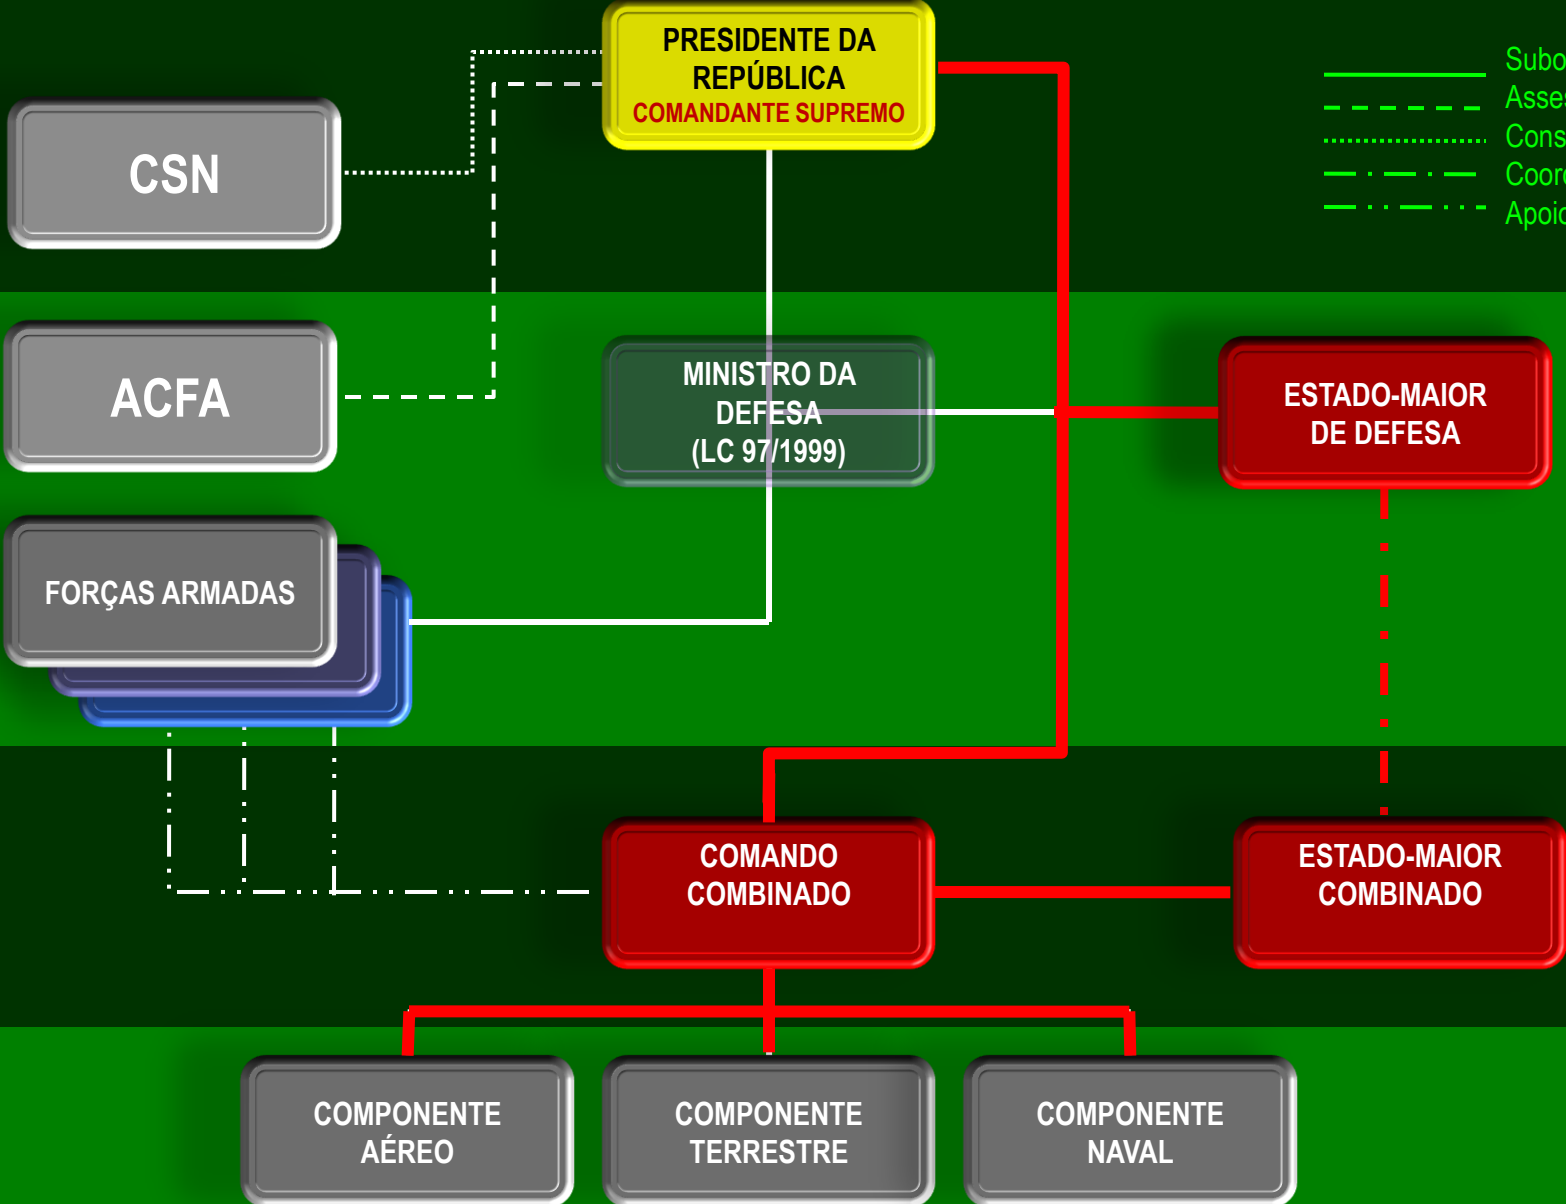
PRESIDENTE DA REPÚBLICA
COMANDANTE SUPREMO

Subo
Asses
Cons
Coord
Apoio

CSN

ACFA

MINISTRO DA DEFESA
(LC 97/1999)

ESTADO-MAIOR DE DEFESA

FORÇAS ARMADAS

COMANDO COMBINADO

ESTADO-MAIOR COMBINADO

COMPONENTE AÉREO

COMPONENTE TERRESTRE

COMPONENTE NAVAL